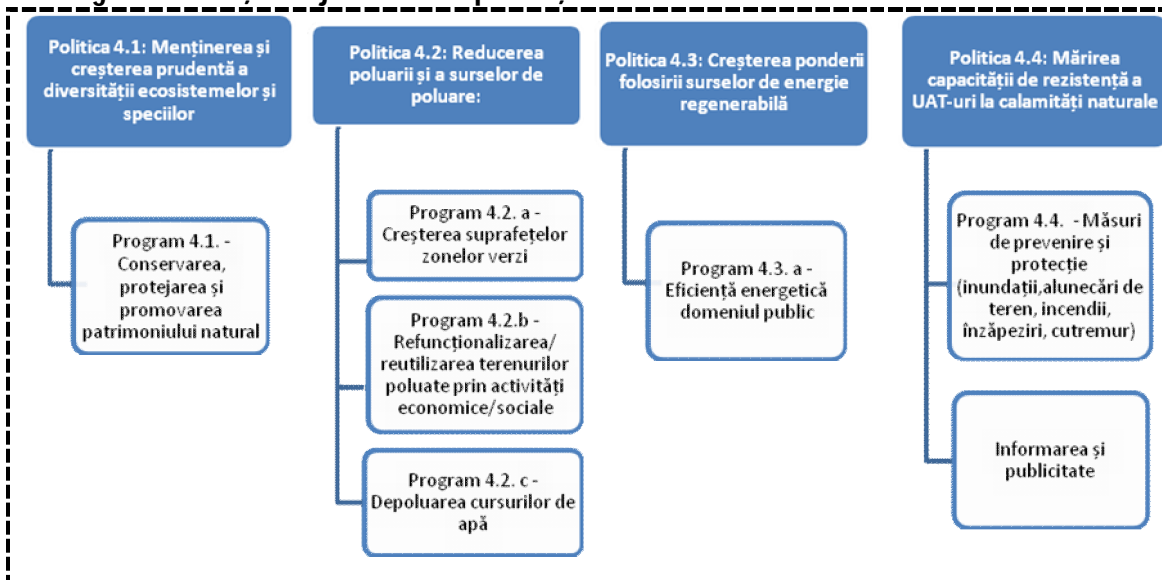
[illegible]

Politica 4.1: Menținerea și creșterea prudentă a diversității ecosistemelor și speciilor

Program 4.1. - Conservarea, protejarea și promovarea patrimoniului natural

Politica 4.2: Reducerea poluarii și a surselor de poluare:

Program 4.2. a - Creșterea suprafețelor zonelor verzi

Program 4.2.b - Refuncționalizarea/ reutilizarea terenurilor poluate prin activități economice/sociale

Program 4.2. c - Depoluarea cursurilor de apă

Politica 4.3: Creșterea ponderii folosirii surselor de energie regenerabilă

Program 4.3. a - Eficiență energetică domeniul public

Politica 4.4: Mărirea capacității de rezistență a UAT-uri la calamități naturale

Program 4.4. - Măsuri de prevenire și protecție (inundații,alunecări de teren, incendii, înzăpeziri, cutremur)

Informarea și publicitate